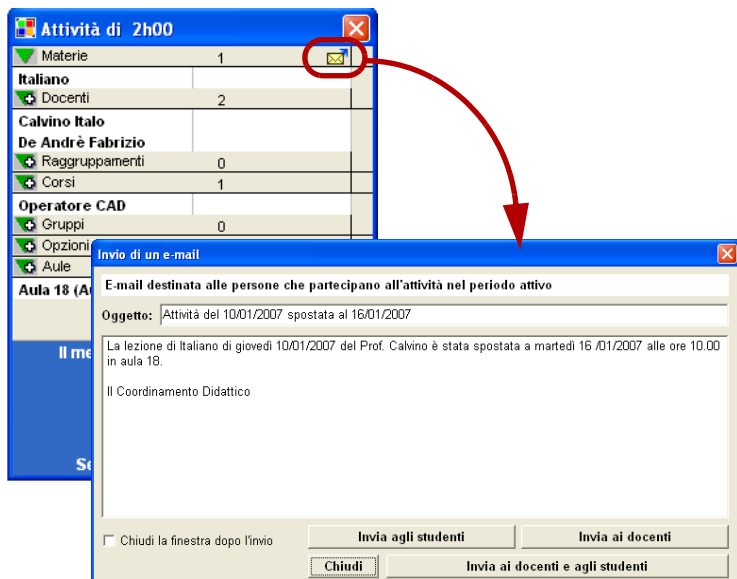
Attività di 2h00

Materie 1

Italiano

Docenti 2

Calvino Italo

De Andrè Fabrizio

Raggruppamenti 0

Corsi 1

Operatore CAD

Gruppi 0

Opzioni

Aule

Aula 18 (A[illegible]

Il me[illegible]

Se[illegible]

Invio di un e-mail

E-mail destinata alle persone che partecipano all'attività nel periodo attivo

Oggetto: Attività del 10/01/2007 spostata al 16/01/2007

La lezione di Italiano di giovedì 10/01/2007 del Prof. Calvino è stata spostata a martedì 16 /01/2007 alle ore 10.00 in aula 18.

Il Coordinamento Didattico

Chiudi la finestra dopo l'invio

Invia agli studenti

Invia ai docenti

Chiudi

Invia ai docenti e agli studenti